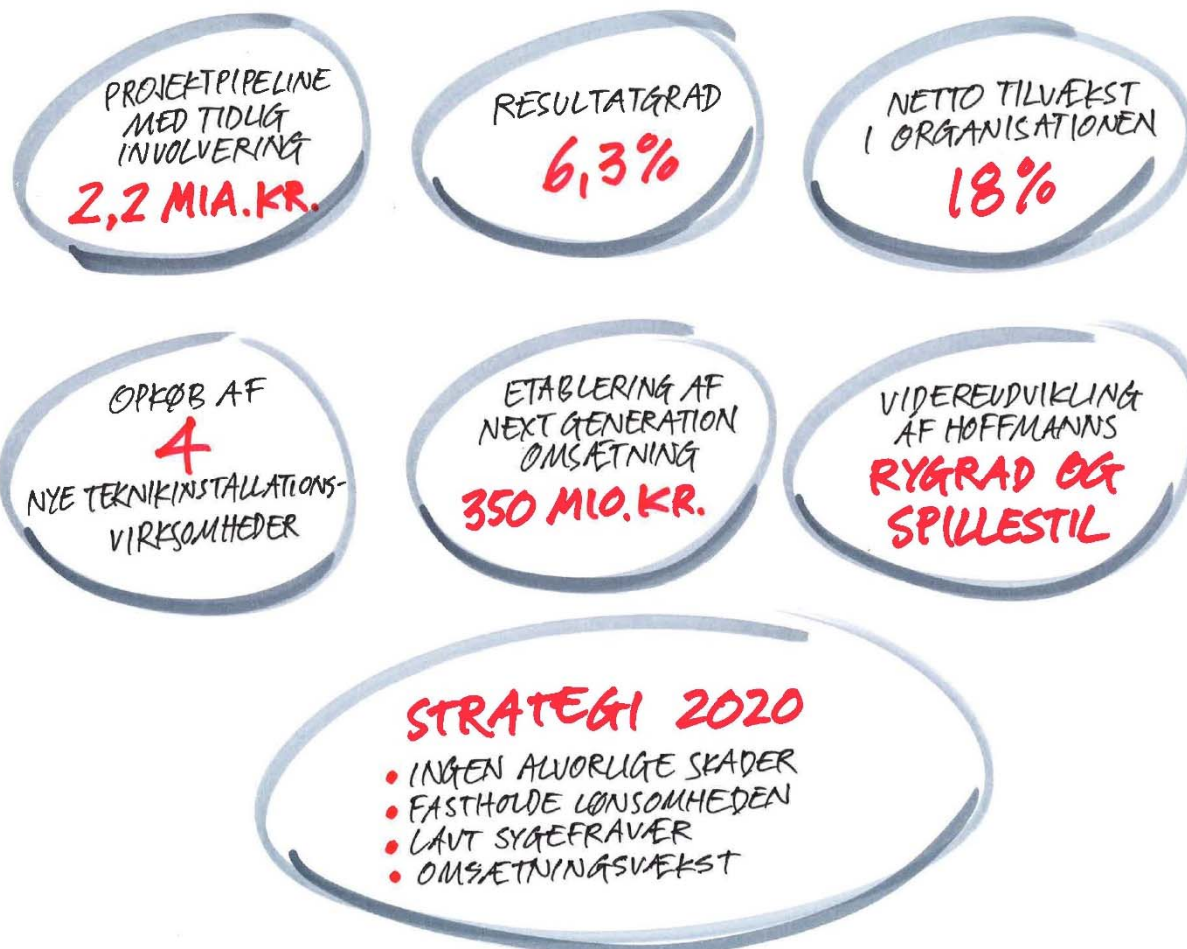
PROJEKTPIPELINE MED TIDLIG INVOLVERING
2,2 MIA.KR.

RESULTATGRAD
6,3%

NETTO TILVÆKST I ORGANISATIONEN
18%

OPKØB AF
4
NYE TEKNIKINSTALLATIONSVIRKSOMHEDER

ETABLERING AF NEXT GENERATION OMSÆTNING
350 MIO.KR.

VIDEREUDVIKLING AF HOFFMANNS
RYGRAD OG SPILLESTIL

STRATEGI 2020
• INGEN ALVORLIGE SKADER
• FASTHOLDE LØNSOMHEDEN
• LAVT SYGEFRAVÆR
• OMSÆTNINGSVÆKST